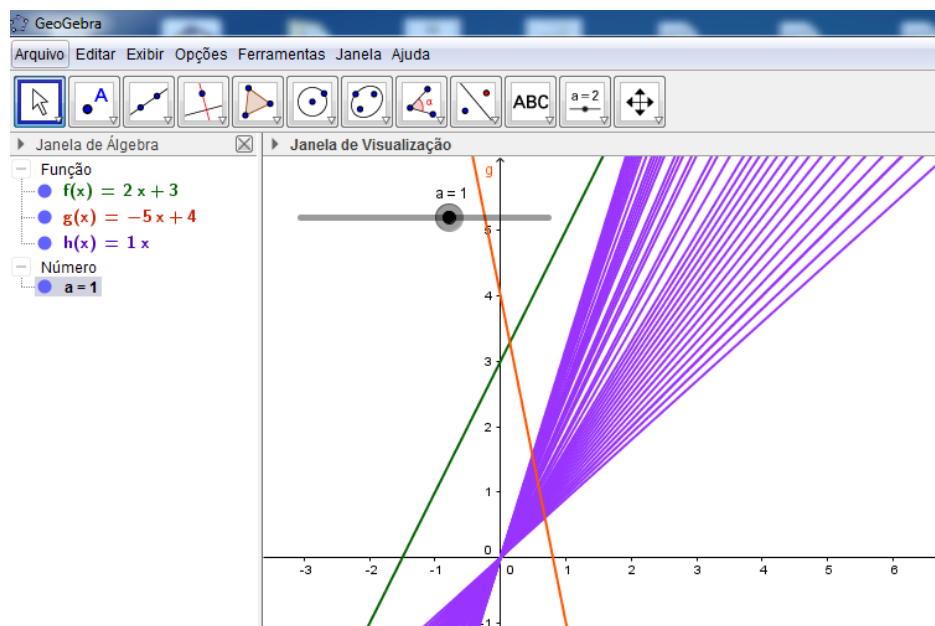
GeoGebra

Arquivo Editar Exibir Opções Ferramentas Janela Ajuda

A

ABC

a = 2

Janela de Álgebra

Função

$f(x) = 2x + 3$

$g(x) = -5x + 4$

$h(x) = 1x$

Número

a = 1

Janela de Visualização

g

a = 1

5

4

3

2

1

0

-1

-3 -2 -1 0 1 2 3 4 5 6